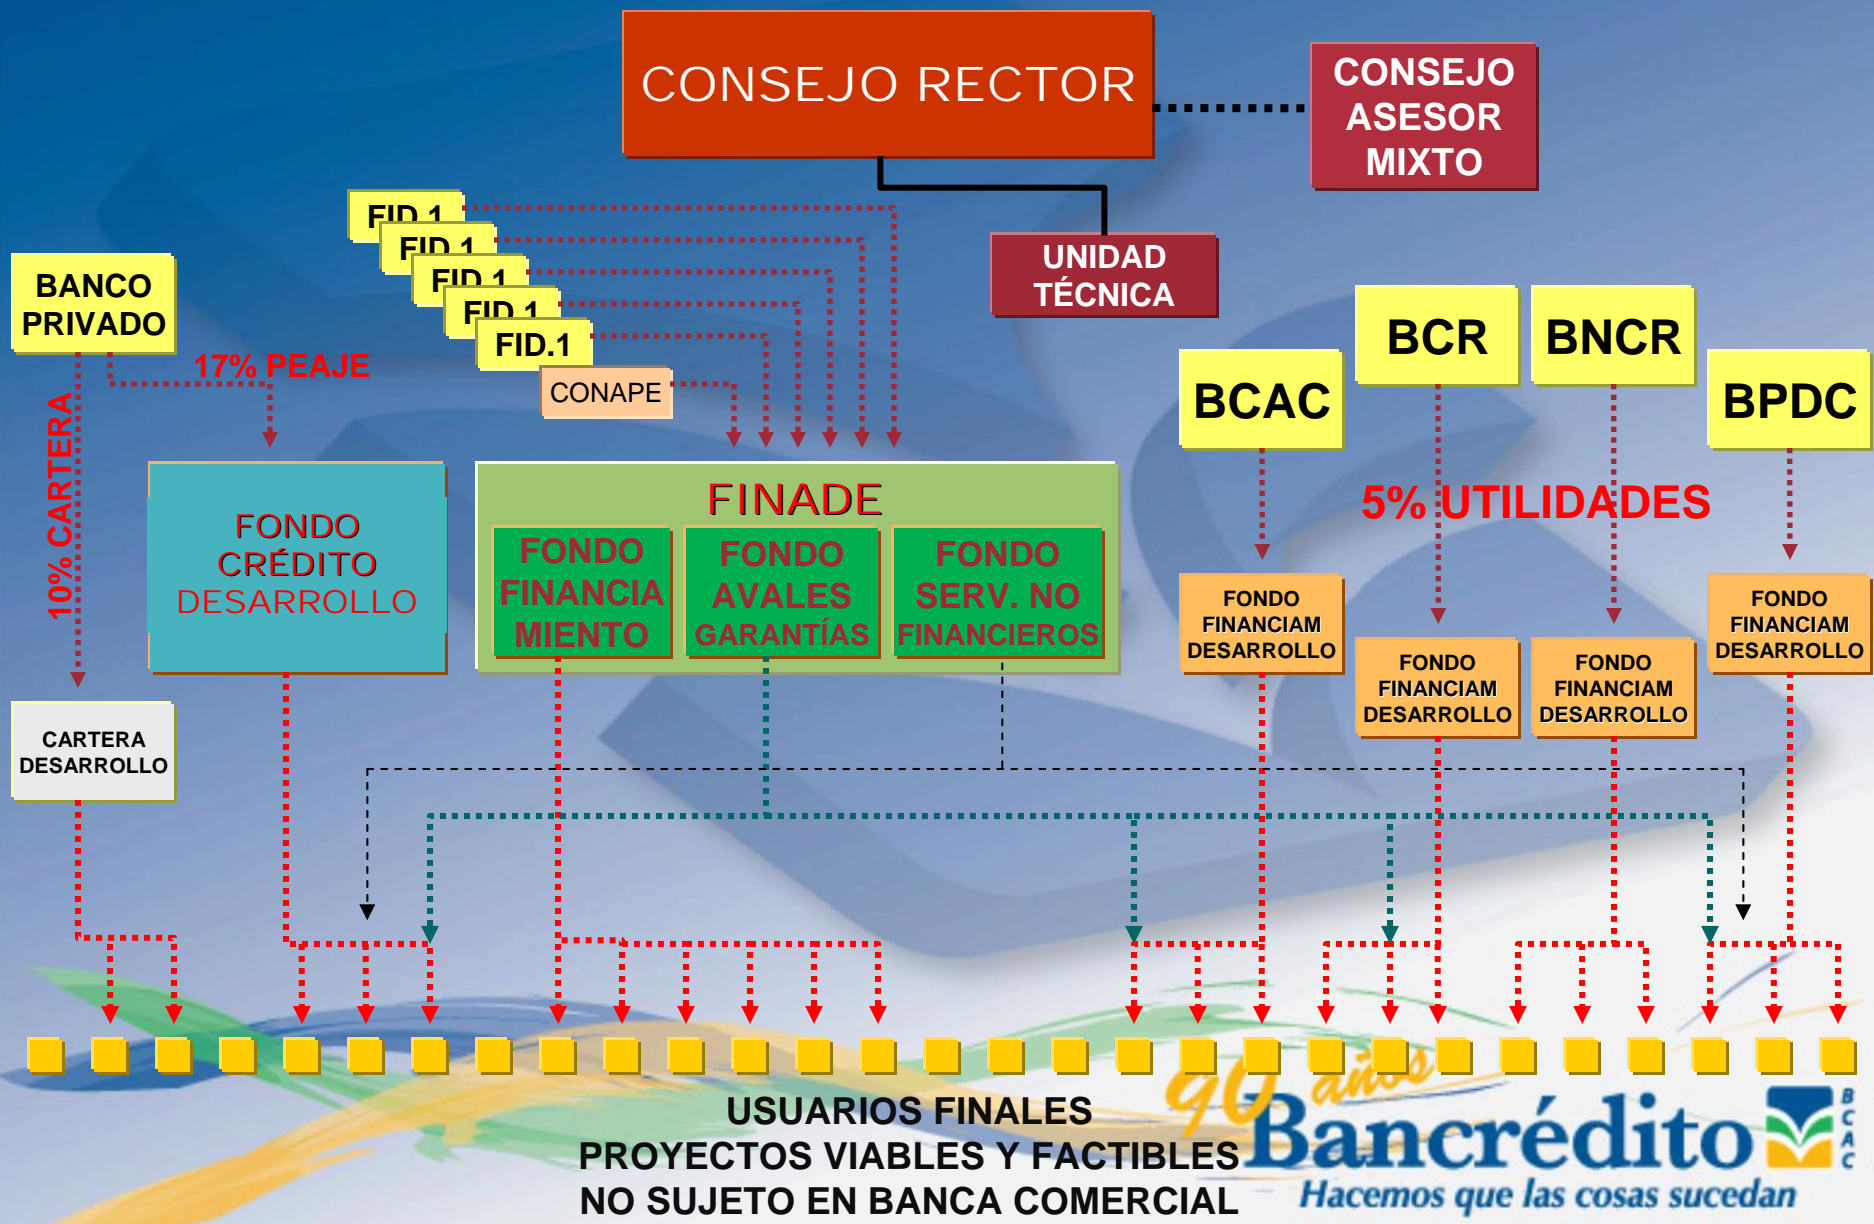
CONSEJO RECTOR

CONSEJO ASESOR MIXTO

UNIDAD TÉCNICA

FID.1
FID.1
FID.1
FID.1
FID.1

CONAPE

BANCO PRIVADO

17% PEAJE

10% CARTERA

FONDO CRÉDITO DESARROLLO

FINADE

FONDO FINANCIA MIENTO

FONDO AVALES GARANTÍAS

FONDO SERV. NO FINANCIEROS

CARTERA DESARROLLO

BCAC

BCR

BNCR

BPDC

5% UTILIDADES

FONDO FINANCIAM DESARROLLO

FONDO FINANCIAM DESARROLLO

FONDO FINANCIAM DESARROLLO

FONDO FINANCIAM DESARROLLO

USUARIOS FINALES
PROYECTOS VIABLES Y FACTIBLES
NO SUJETO EN BANCA COMERCIAL

90 años
Bancrédito
BCAC
Hacemos que las cosas sucedan